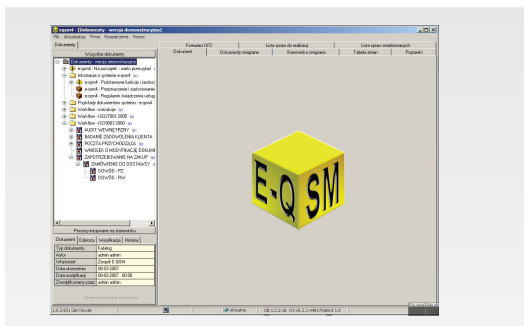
eqsm4 - [Dokumenty - wersja demonstracyjna]

Plik Aktualizacja Firma Rozszerzenia Pomoc

Dokumenty

Wszystkie dokumenty

Formularz DFC

Lista spraw do realizacji

Lista spraw zrealizowanych

Dokument

Dokumenty związane

Stanowiska związane

Tabela zmian

Poprawki

Dokumenty - wersja demonstracyjna

e-qsm4 - Na początek - rady początkowe

Informacje o systemie e-qsm4

e-qsm4 - Podstawowe funkcje i zastosowania

e-qsm4 - Przeznaczenie i zastosowanie

e-qsm4 - Regulamin świadczenia usług

Przykłady dokumentów systemu - eqsm4

Workflow - instrukcje

Workflow - ISO27001:2005

Workflow - ISO9001:2000

AUDIT WEWNĘTRZNY

BADANIE ZADOWOLENIA KLIENTA

POCZTA PRZYCHODZĄCA

WNIOSEK O MODYFIKACJĘ DOKUMENTU

ZAPOTRZEBOWANIE NA ZAKUP

ZAMÓWIENIE DO DOSTAWCY

DOW/ŚĆ - PZ

DOW/ŚĆ - RW

Pozwolenia na stanowisku

Dokument

Edytory

Weryfikacja

Historia

| Typ dokumentu | Katalog |
|---|---|
| Autor | admin admin |
| Właściciel | Zespół E-QSM |
| Data utworzenia | 09-03-2007 |
| Data modyfikacji | 09-03-2007 15:08 |
| Zmodyfikowany przez | admin admin |

Usuń dokument z listy

E-Q SM

1.0.2.63 Jan Nowak

e-qsm4

DB 1.0.2.18 V3 v4.3.1.4461 Firebird 1.5